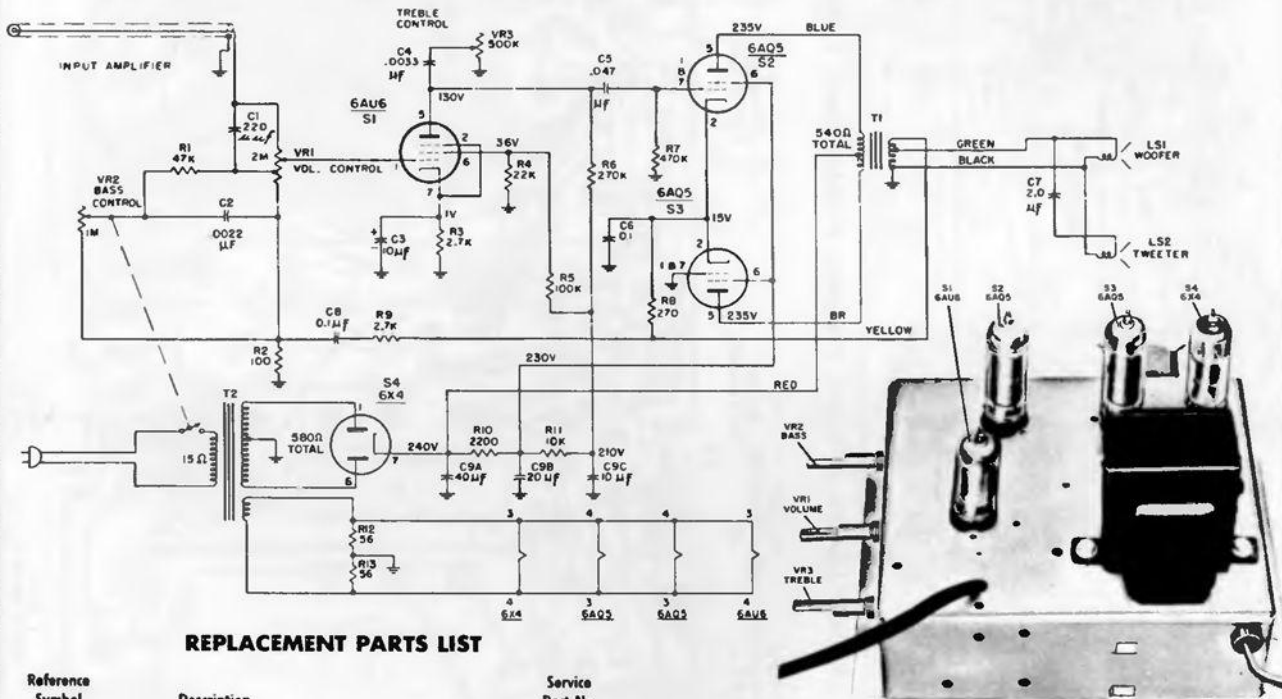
INPUT AMPLIFIER

TREBLE CONTROL

VR3 500K

C4 .0033 µF

130V

6AU6 S1

C1 220 µµf

VR1 2M VOL. CONTROL

R1 47K

VR2 BASS CONTROL 1M

C2 .0022 µF

36V

R4 22K

1V

C3 10µF

R3 2.7K

C5 .047 µF

R6 270K

R7 470K

R5 100K

235V BLUE

6AQ5 S2

6AQ5 S3

15V

C6 .01

R8 270

235V

BR

540Ω TOTAL

T1

GREEN

BLACK

LS1 WOOFER

C7 2.0 µF

LS2 TWEETER

YELLOW

C8 0.1µF

R9 2.7K

R2 100

230V

RED

T2

15Ω

S4 6X4

580Ω TOTAL

240V

R10 2200

R11 10K

210V

C9A 40µF

C9B 20µF

C9C 10µF

R12 56

R13 56

4 6X4

3 6AQ5

3 6AQ5

4 6AU6

S1 6AU6

S2 6AQ5

S3 6AQ5

S4 6X4

VR2 BASS

VR1 VOLUME

VR3 TREBLE

REPLACEMENT PARTS LIST

Reference Symbol

Description

Service Part N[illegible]